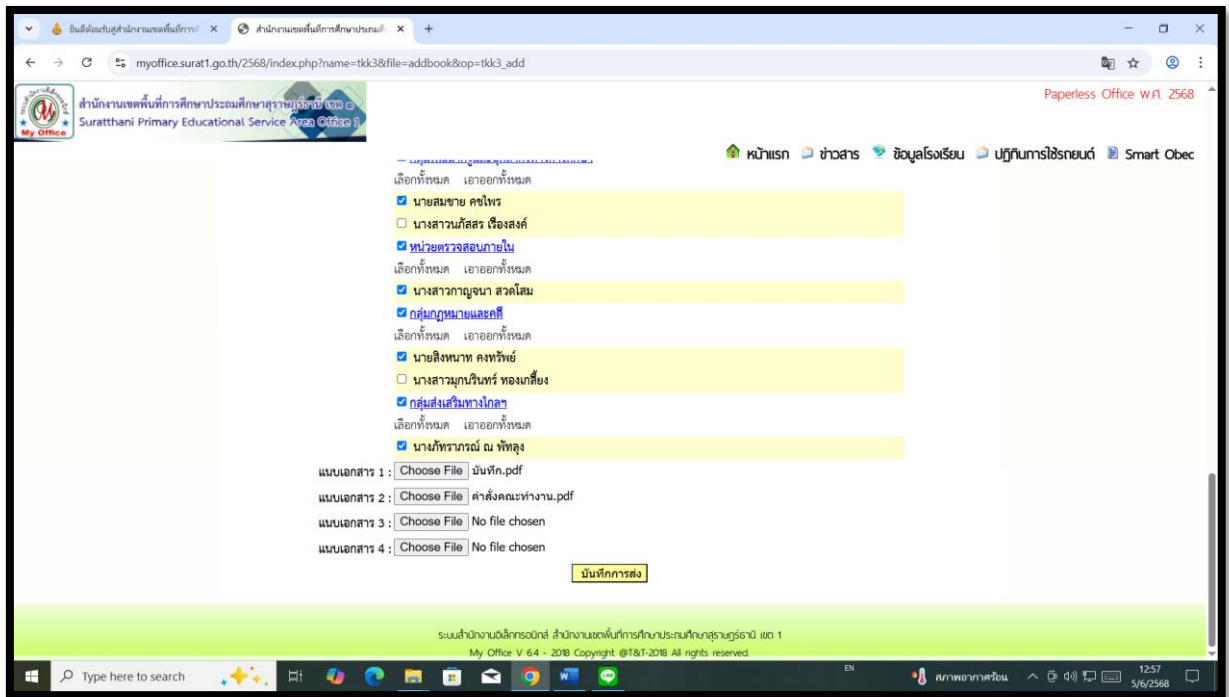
ยินดีต้อนรับสู่สำนักงานเขตพื้นที่การ ×
สำนักงานเขตพื้นที่การศึกษาประถมศึ ×
+

myoffice.surat1.go.th/2568/index.php?name=tkk3&file=addbook&op=tkk3_add

สำนักงานเขตพื้นที่การศึกษาประถมศึกษาสุราษฎร์ธานี เขต 1
Suratthani Primary Educational Service Area Office 1
My Office

Paperless Office พ.ศ. 2568

หน้าแรก ข่าวสาร ข้อมูลโรงเรียน ปฏิทินการใช้รถยนต์ Smart Obec

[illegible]
เลือกทั้งหมด เอาออกทั้งหมด
นายสมชาย คชไพร
นางสาวนภัสสร เรืองสงค์
หน่วยตรวจสอบภายใน
เลือกทั้งหมด เอาออกทั้งหมด
นางสาวกาญจนา สวดโสม
กลุ่มกฎหมายและคดี
เลือกทั้งหมด เอาออกทั้งหมด
นายสิงหนาท คงทรัพย์
นางสาวมุกปรินทร์ ทองเกลี้ยง
กลุ่มส่งเสริมทางไกลฯ
เลือกทั้งหมด เอาออกทั้งหมด
นางภัทราภรณ์ ณ พัทลุง

แนบเอกสาร 1 : Choose File บันทึก.pdf
แนบเอกสาร 2 : Choose File คำสั่งคณะทำงาน.pdf
แนบเอกสาร 3 : Choose File No file chosen
แนบเอกสาร 4 : Choose File No file chosen

บันทึกการส่ง

ระบบสำนักงานอิเล็กทรอนิกส์ สำนักงานเขตพื้นที่การศึกษาประถมศึกษาสุราษฎร์ธานี เขต 1
My Office V 6.4 - 2018 Copyright @T&T-2018 All rights reserved.

Type here to search
EN
สภาพอากาศร้อน
12:57
5/6/2568